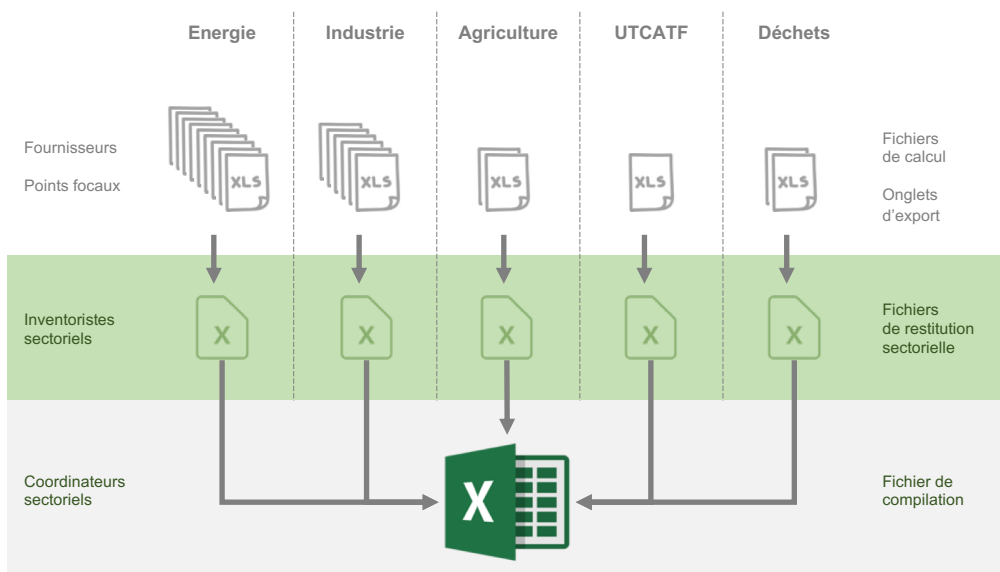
Energie
Industrie
Agriculture
UTCATF
Déchets

Fournisseurs

Points focaux

XLS
XLS
XLS
XLS
XLS

Fichiers de calcul

Onglets d'export

Inventoristes sectoriels

X
X
X
X
X

Fichiers de restitution sectorielle

Coordinateurs sectoriels

X

Fichier de compilation